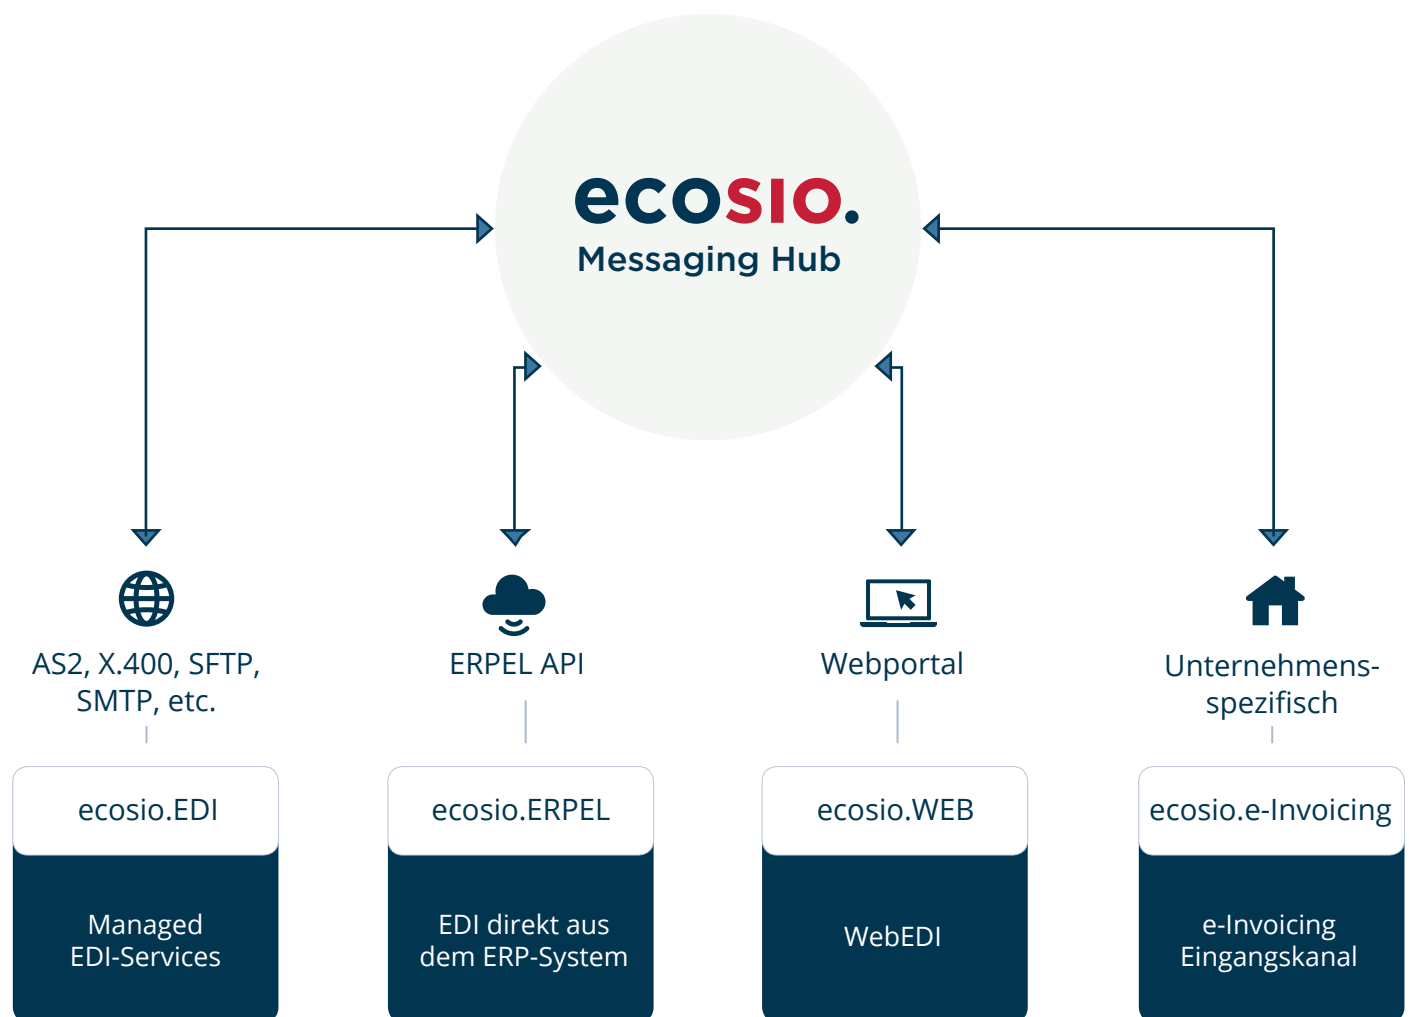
ecosio.
Messaging Hub

AS2, X.400, SFTP, SMTP, etc.

ERPEL API

Webportal

Unternehmens-spezifisch

ecosio.EDI

Managed EDI-Services

ecosio.ERPEL

EDI direkt aus dem ERP-System

ecosio.WEB

WebEDI

ecosio.e-Invoicing

e-Invoicing Eingangskanal